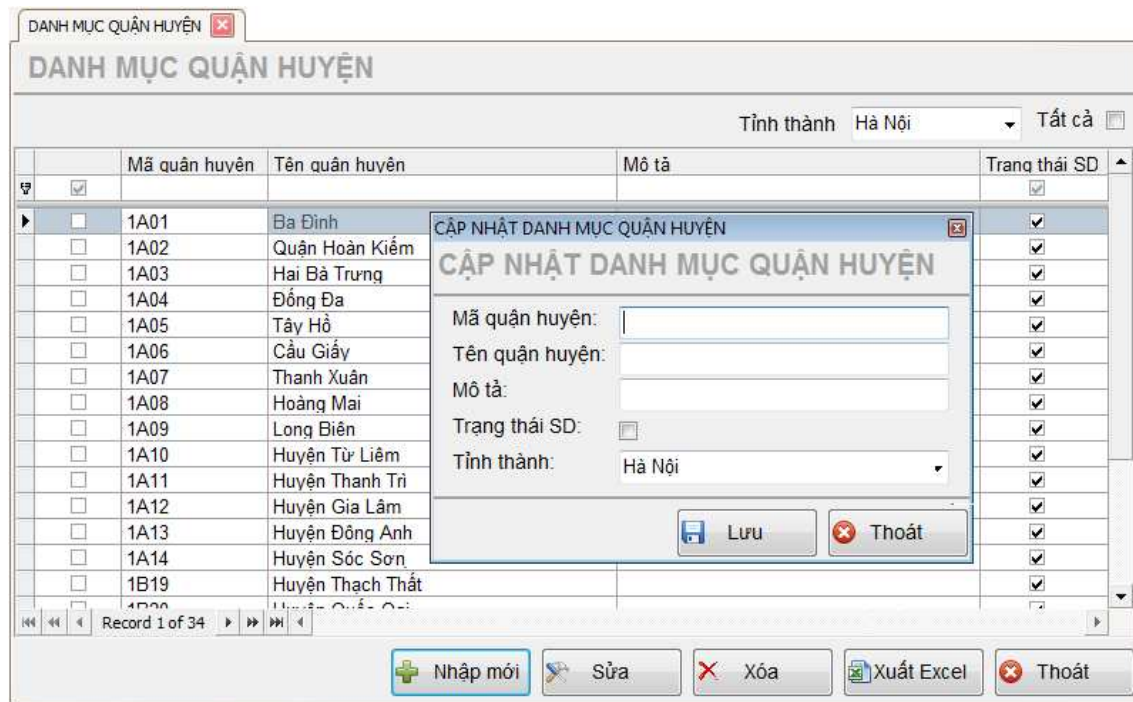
DANH MỤC QUẬN HUYỆN

DANH MỤC QUẬN HUYỆN

Tỉnh thành Hà Nội Tất cả

| | Mã quận huyện | Tên quận huyện | Mô tả | Trạng thái SD |
|---|---|---|---|---|
| | 1A01 | Ba Đình | | ☑ |
| | 1A02 | Quận Hoàn Kiếm | | ☑ |
| | 1A03 | Hai Bà Trưng | | ☑ |
| | 1A04 | Đống Đa | | ☑ |
| | 1A05 | Tây Hồ | | ☑ |
| | 1A06 | Cầu Giấy | | ☑ |
| | 1A07 | Thanh Xuân | | ☑ |
| | 1A08 | Hoàng Mai | | ☑ |
| | 1A09 | Long Biên | | ☑ |
| | 1A10 | Huyện Từ Liêm | | ☑ |
| | 1A11 | Huyện Thanh Trì | | ☑ |
| | 1A12 | Huyện Gia Lâm | | ☑ |
| | 1A13 | Huyện Đông Anh | | ☑ |
| | 1A14 | Huyện Sóc Sơn | | ☑ |
| | 1B19 | Huyện Thạch Thất | | ☑ |
| | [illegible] | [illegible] | | |

Record 1 of 34

CẬP NHẬT DANH MỤC QUẬN HUYỆN

CẬP NHẬT DANH MỤC QUẬN HUYỆN

Mã quận huyện:
Tên quận huyện:
Mô tả:
Trạng thái SD:
Tỉnh thành: Hà Nội

Lưu Thoát

Nhập mới Sửa Xóa Xuất Excel Thoát